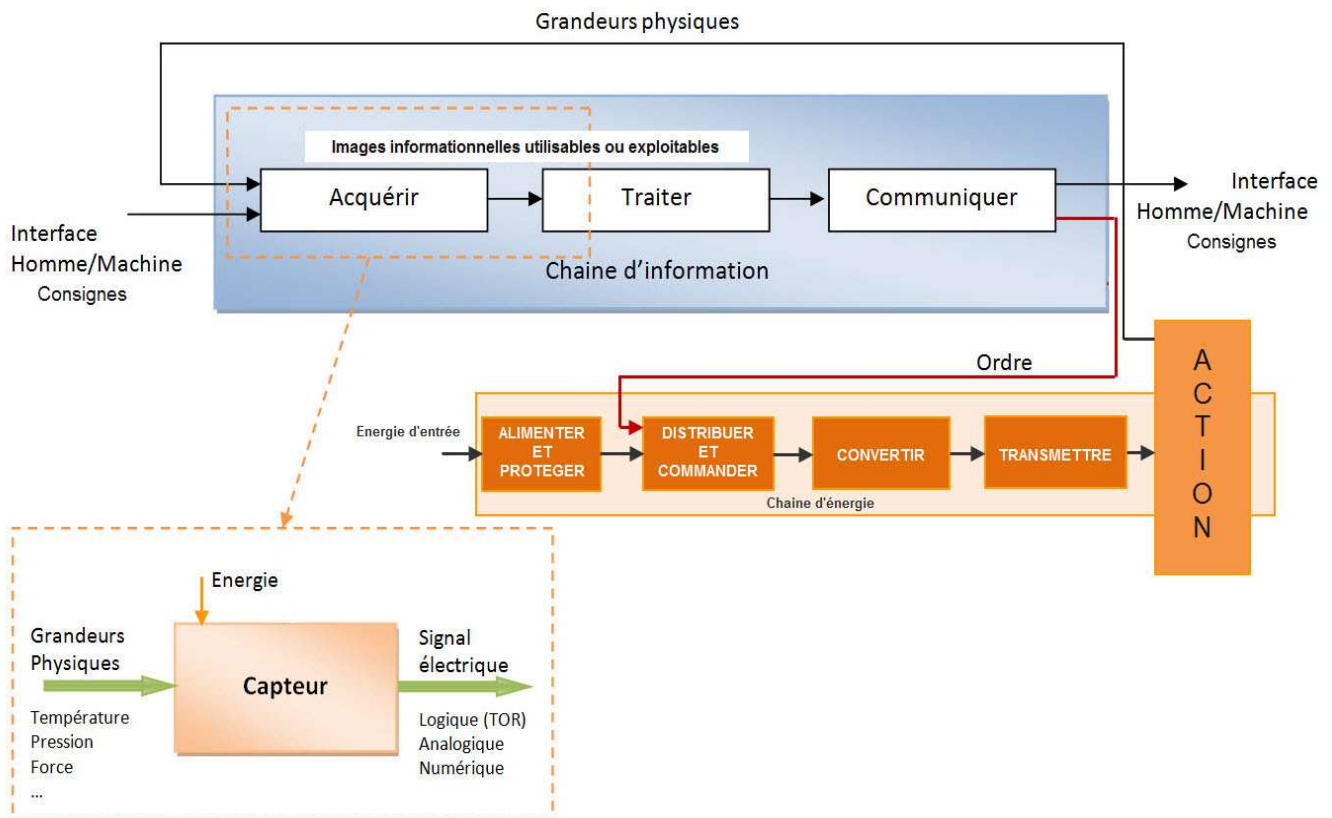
Grandeurs physiques

Images informationnelles utilisables ou exploitables

Interface
Homme/Machine
Consignes

Acquérir

Traiter

Communiquer

Interface
Homme/Machine
Consignes

Chaine d'information

Ordre

A
C
T
I
O
N

Energie d'entrée

ALIMENTER ET PROTEGER

DISTRIBUER ET COMMANDER

CONVERTIR

TRANSMETTRE

Chaine d'énergie

Energie

Grandeurs Physiques

Capteur

Signal électrique

Température
Pression
Force
...

Logique (TOR)
Analogique
Numérique